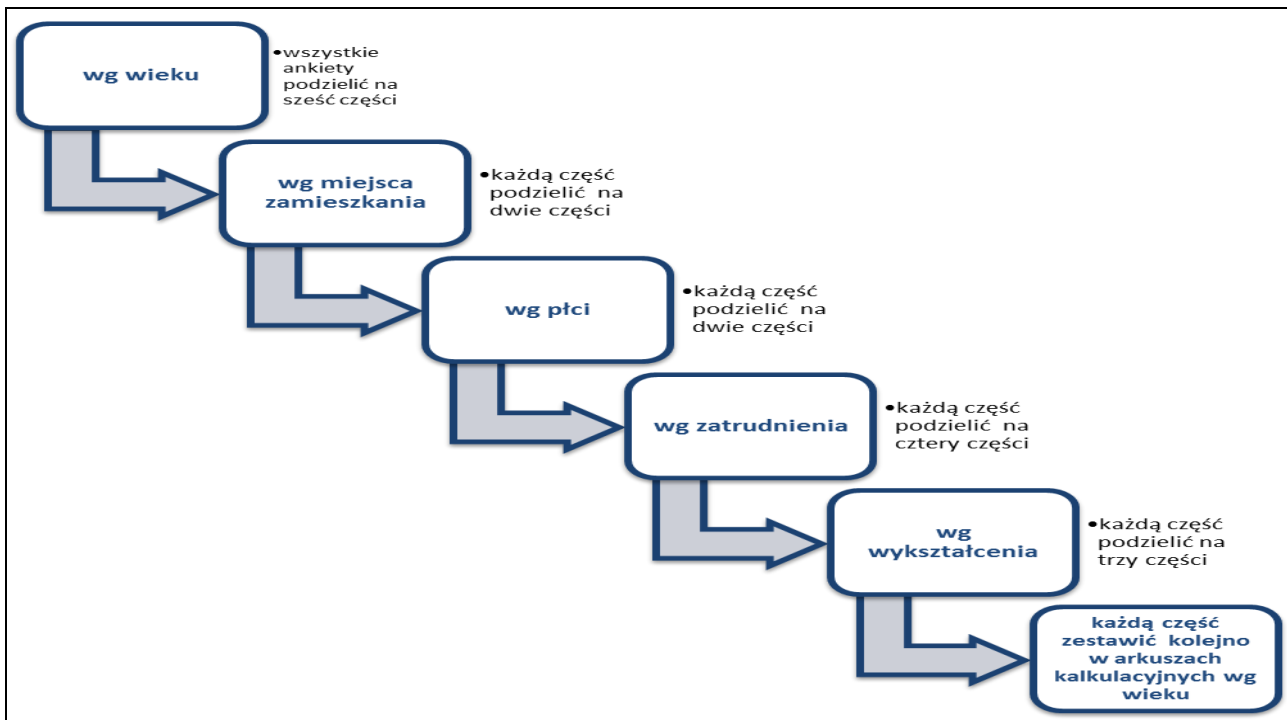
wg wieku

• wszystkie ankiety podzielić na sześć części

wg miejsca zamieszkania

• każdą część podzielić na dwie części

wg płci

• każdą część podzielić na dwie części

wg zatrudnienia

• każdą część podzielić na cztery części

wg wykształcenia

• każdą część podzielić na trzy części

każdą część zestawić kolejno w arkuszach kalkulacyjnych wg wieku